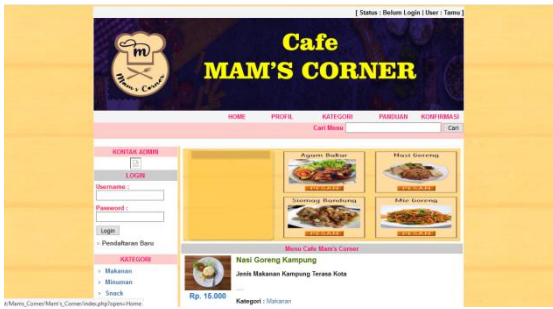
[ Status : Belum Login | User : Tamu ]

m
Mam's Corner

Cafe
MAM'S CORNER

HOME PROFIL KATEGORI PANDUAN KONFIRMASI

Cari Menu Cari

KONTAK ADMIN

LOGIN

Username :

Password :

Login

» Pendaftaran Baru

KATEGORI

» Makanan

» Minuman

» Snack

Ayam Bakar
PESAN

Nasi Goreng
PESAN

Siomay Bandung
PESAN

Mie Goreng
PESAN

Menu Cafe Mam's Corner

Nasi Goreng Kampung

Jenis Makanan Kampung Terasa Kota

....

Rp. 16.000

Kategori : Makanan

:/Mams_Corner/Mam's_Corner/index.php?open=Home